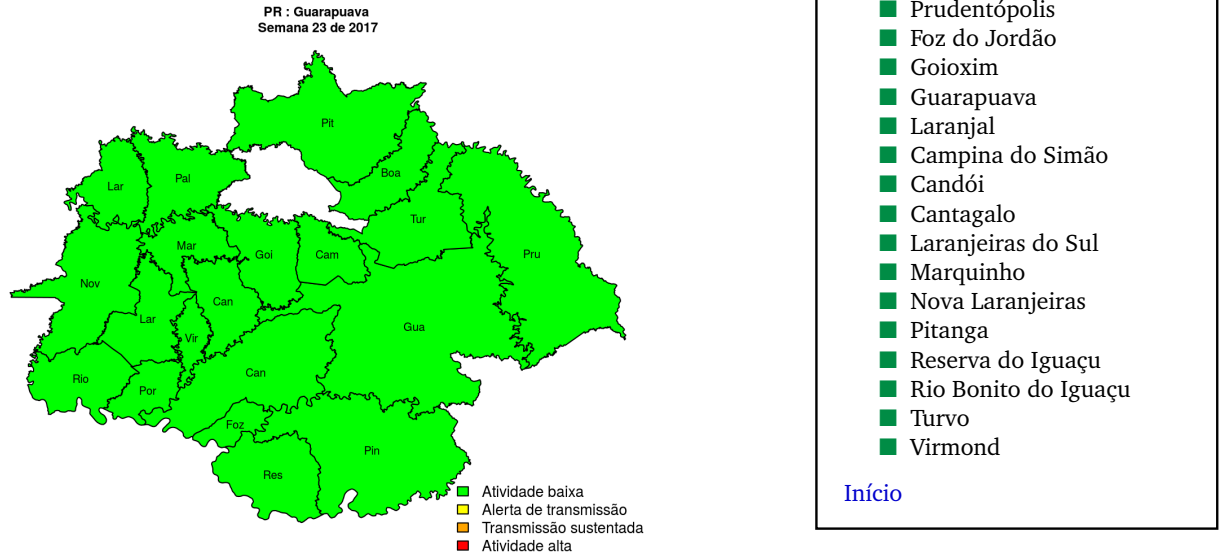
PR : Guarapuava
Semana 23 de 2017

Pit
Lar
Pal
Boa
Tur
Mar
Goi
Cam
Pru
Nov
Can
Lar
Gua
Vir
Rio
Can
Por
Foz
Pin
Res

Atividade baixa
Alerta de transmissão
Transmissão sustentada
Atividade alta

Prudentópolis
Foz do Jordão
Goioxim
Guarapuava
Laranjal
Campina do Simão
Candói
Cantagalo
Laranjeiras do Sul
Marquinho
Nova Laranjeiras
Pitanga
Reserva do Iguaçu
Rio Bonito do Iguaçu
Turvo
Virmond

Início